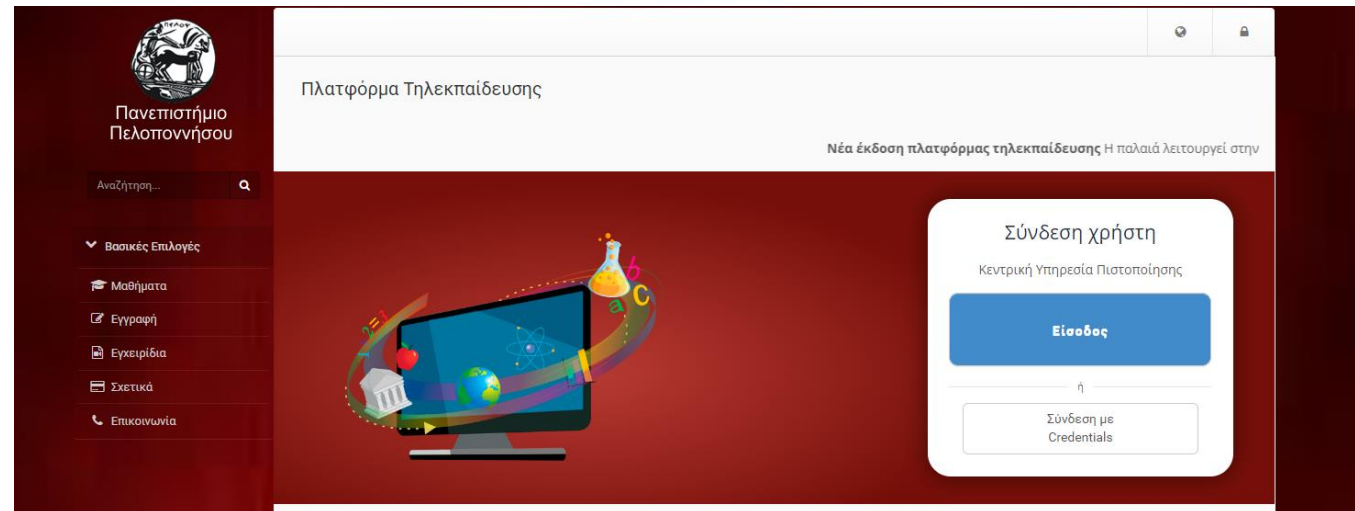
ΠΕΛΟΠ

Πανεπιστήμιο Πελοποννήσου

Αναζήτηση...

Βασικές Επιλογές

Μαθήματα

Εγγραφή

Εγχειρίδια

Σχετικά

Επικοινωνία

Πλατφόρμα Τηλεκπαίδευσης

**Νέα έκδοση πλατφόρμας τηλεκπαίδευσης** Η παλαιά λειτουργεί στην

Σύνδεση χρήστη

Κεντρική Υπηρεσία Πιστοποίησης

Είσοδος

ή

Σύνδεση με Credentials